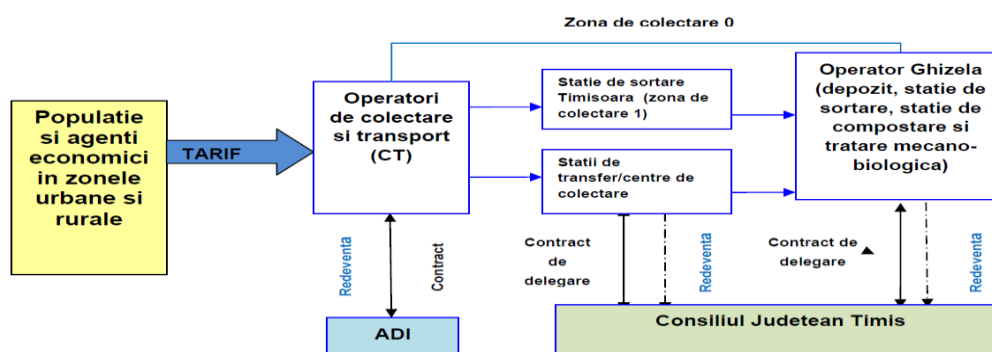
Zona de colectare 0

Populatie si agenti economici in zonele urbane si rurale

TARIF

Operatori de colectare si transport (CT)

Statie de sortare Timisoara (zona de colectare 1)

Statii de transfer/centre de colectare

Operator Ghizela (depozit, statie de sortare, statie de compostare si tratare mecano-biologica)

Redeventa

Contract

Contract de delegare

Redeventa

Contract de delegare

Redeventa

ADI

Consiliul Judetean Timis